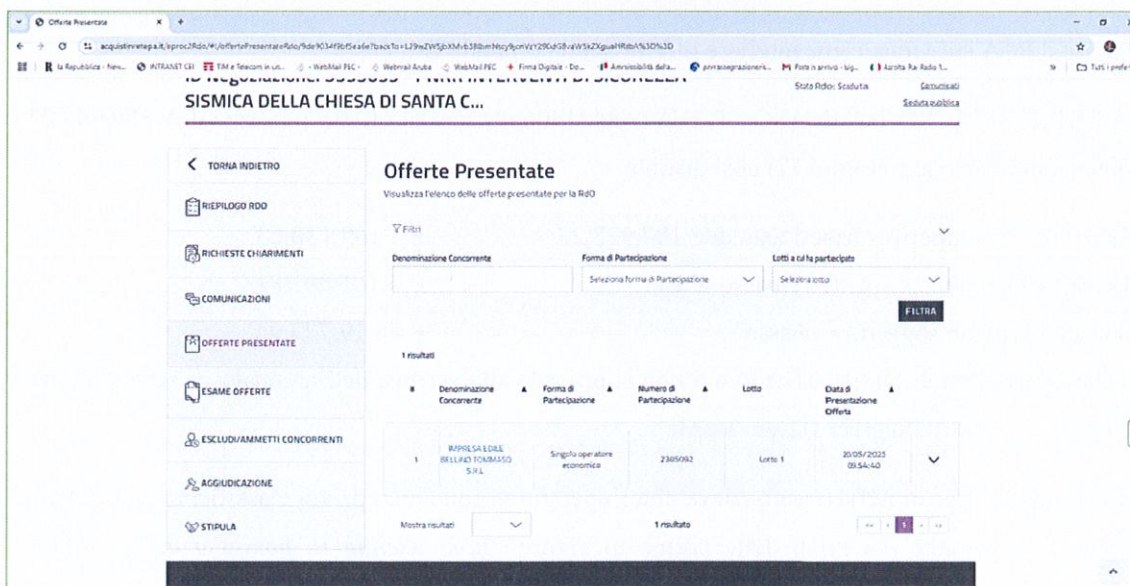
Offerte Presentate

acquistinretepa.it/eproc2Rdo/#/offertePresentateRdo/9de9034f9bf5ea6e?backTo=L29wZW5jbXMvb3BlbmNvcy9jcmVzY29kdGVvaW5kZXguaHRtbA%3D%3D

la Repubblica - New... INTRANET CEI TIM e Telecom in us... WebMail PEC WebMail Aruba WebMail PEC Firma Digitale - Do... Ammissibilità della... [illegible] Tutti i prefe

ID Negoziazione: 3555059 - PNRR INTERVENTI DI SICUREZZA SISMICA DELLA CHIESA DI SANTA C...

Stato Rdo: Scaduta Comunicati Seduta pubblica

TORNA INDIETRO

RIEPILOGO RDO

RICHIESTE CHIARIMENTI

COMUNICAZIONI

OFFERTE PRESENTATE

ESAME OFFERTE

ESCLUDI/AMMETTI CONCORRENTI

AGGIUDICAZIONE

STIPULA

Offerte Presentate

Visualizza l'elenco delle offerte presentate per la RdO

Filtri

Denominazione Concorrente

Forma di Partecipazione

Seleziona forma di Partecipazione

Lotti a cui ha partecipato

Seleziona lotto

FILTRA

1 risultati

| # | Denominazione Concorrente | Forma di Partecipazione | Numero di Partecipazione | Lotto | Data di Presentazione Offerta |
|---|---|---|---|---|---|
| 1 | IMPRESA EDILE BELLINO TOMMASO S.R.L. | Singolo operatore economico | 2305092 | Lotto 1 | 20/05/2023 09:54:40 |

Mostra risultati

1 risultato

1